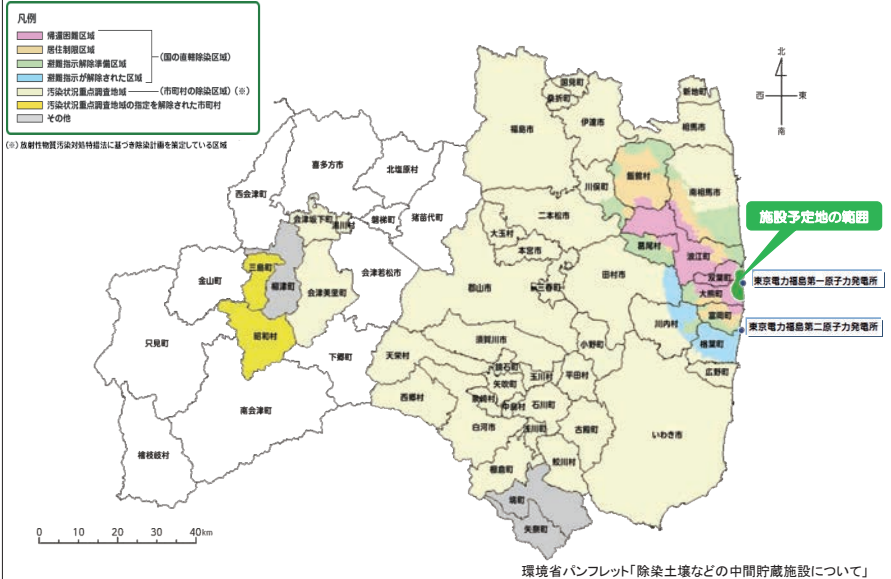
凡例
帰還困難区域
居住制限区域
避難指示解除準備区域
避難指示が解除された区域
（国の直轄除染区域）
汚染状況重点調査地域
（市町村の除染区域）（※）
汚染状況重点調査地域の指定を解除された市町村
その他

（※）放射性物質汚染対処特措法に基づき除染計画を策定している区域

北
西
東
南

施設予定地の範囲

東京電力福島第一原子力発電所
東京電力福島第二原子力発電所

喜多方市
北塩原村
西会津町
磐梯町
猪苗代町
会津坂下町
湯川村
会津若松市
柳津町
三島町
金山町
会津美里町
昭和村
只見町
下郷町
南会津町
檜枝岐村
国見町
桑折町
伊達市
福島市
新地町
相馬市
飯舘村
南相馬市
川俣町
二本松市
葛尾村
浪江町
大玉村
本宮市
三春町
田村市
双葉町
大熊町
富岡町
川内村
楢葉町
広野町
郡山市
須賀川市
天栄村
鏡石町
小野町
玉川村
平田村
矢吹町
泉崎村
中島村
石川町
西郷村
白河市
浅川町
古殿町
棚倉町
鮫川村
いわき市
塙町
矢祭町

0 10 20 30 40km

環境省パンフレット「除染土壌などの中間貯蔵施設について」